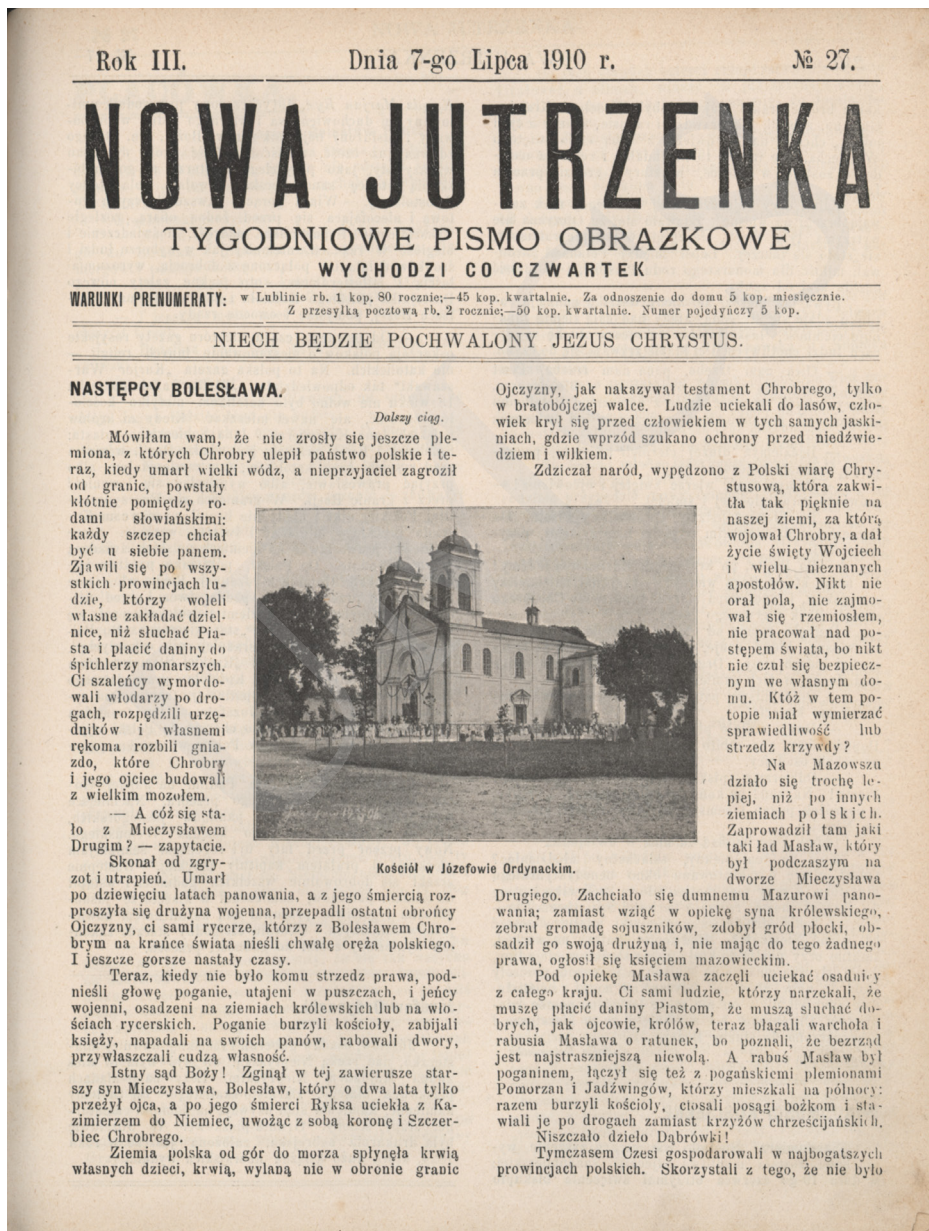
Rok III. Dnia 7-go Lipca 1910 r. № 27.

NOWA JUTRZENKA

TYGODNIOWE PISMO OBRAZKOWE

WYCHODZI CO CZWARTEK

WARUNKI PRENUMERATY: w Lublinie rb. 1 kop. 80 rocznie;—45 kop. kwartalnie. Za odnoszenie do domu 5 kop. miesięcznie. Z przesyłką pocztową rb. 2 rocznie;—50 kop. kwartalnie. Numer pojedyńczy 5 kop.

NIECH BĘDZIE POCHWALONY JEZUS CHRYSTUS.

NASTĘPCY BOLESŁAWA.

Dalszy ciąg.

Mówiłam wam, że nie zrosły się jeszcze plemiona, z których Chrobry ulepił państwo polskie i teraz, kiedy umarł wielki wódz, a nieprzyjaciel zagroził od granic, powstały kłótnie pomiędzy rodami słowiańskimi: każdy szczep chciał być u siebie panem. Zjawili się po wszystkich prowincjach ludzie, którzy woleli własne zakładać dzielnice, niż słuchać Piasta i płacić daniny do śpichlerzy monarszych. Ci szaleńcy wymordowali włodarzy po drogach, rozpędzili urzędników i własnemi rękoma rozbili gniazdo, które Chrobry i jego ojciec budowali z wielkim mozołem.

— A cóż się stało z Mieczysławem Drugim? — zapytacie.

Skonał od zgryzot i utrapień. Umarł po dziewięciu latach panowania, a z jego śmiercią rozproszyła się drużyna wojenna, przepadli ostatni obrońcy Ojczyzny, ci sami rycerze, którzy z Bolesławem Chrobrym na krańce świata nieśli chwałę oręża polskiego. I jeszcze gorsze nastały czasy.

Teraz, kiedy nie było komu strzedz prawa, podnieśli głowę poganie, utajeni w puszczach, i jeńcy wojenni, osadzeni na ziemiach królewskich lub na włościach rycerskich. Poganie burzyli kościoły, zabijali księży, napadali na swoich panów, rabowali dwory, przywłaszczali cudzą własność.

Istny sąd Boży! Zginął w tej zawierusze starszy syn Mieczysława, Bolesław, który o dwa lata tylko przeżył ojca, a po jego śmierci Ryksa uciekła z Kazimierzem do Niemiec, uwożąc z sobą koronę i Szczerbiec Chrobrego.

Ziemia polska od gór do morza spłynęła krwią własnych dzieci, krwią, wylaną nie w obronie granic Ojczyzny, jak nakazywał testament Chrobrego, tylko w bratobójczej walce. Ludzie uciekali do lasów, człowiek krył się przed człowiekiem w tych samych jaskiniach, gdzie wprzód szukano ochrony przed niedźwiedziem i wilkiem.

Zdziczał naród, wypędzono z Polski wiarę Chrystusową, która zakwitła tak pięknie na naszej ziemi, za którą wojował Chrobry, a dał życie święty Wojciech i wielu nieznanych apostołów. Nikt nie orał pola, nie zajmował się rzemiosłem, nie pracował nad postępem świata, bo nikt nie czuł się bezpiecznym we własnym domu. Któż w tem potopie miał wymierzać sprawiedliwość lub strzedz krzywdy?

Na Mazowszu działo się trochę lepiej, niż po innych ziemiach polskich. Zaprowadził tam jaki taki ład Masław, który był podczaszym na dworze Mieczysława Drugiego. Zachciało się dumnemu Mazurowi panowania; zamiast wziąć w opiekę syna królewskiego, zebrał gromadę sojuszników, zdobył gród płocki, obsadził go swoją drużyną i, nie mając do tego żadnego prawa, ogłosił się księciem mazowieckim.

Pod opiekę Masława zaczęli uciekać osadnicy z całego kraju. Ci sami ludzie, którzy narzekali, że muszą płacić daniny Piastom, że muszą słuchać dobrych, jak ojcowie, królów, teraz błagali warchoła i rabusia Masława o ratunek, bo poznali, że bezrząd jest najstraszniejszą niewolą. A rabuś Masław był poganinem, łączył się też z pogańskiemi plemionami Pomorzan i Jadźwingów, którzy mieszkali na północy: razem burzyli kościoły, ciosali posągi bożkom i stawiali je po drogach zamiast krzyżów chrześcijańskich.

Niszczało dzieło Dąbrówki!

Tymczasem Czesi gospodarowali w najbogatszych prowincjach polskich. Skorzystali z tego, że nie było

Kościół w Józefowie Ordynackim.